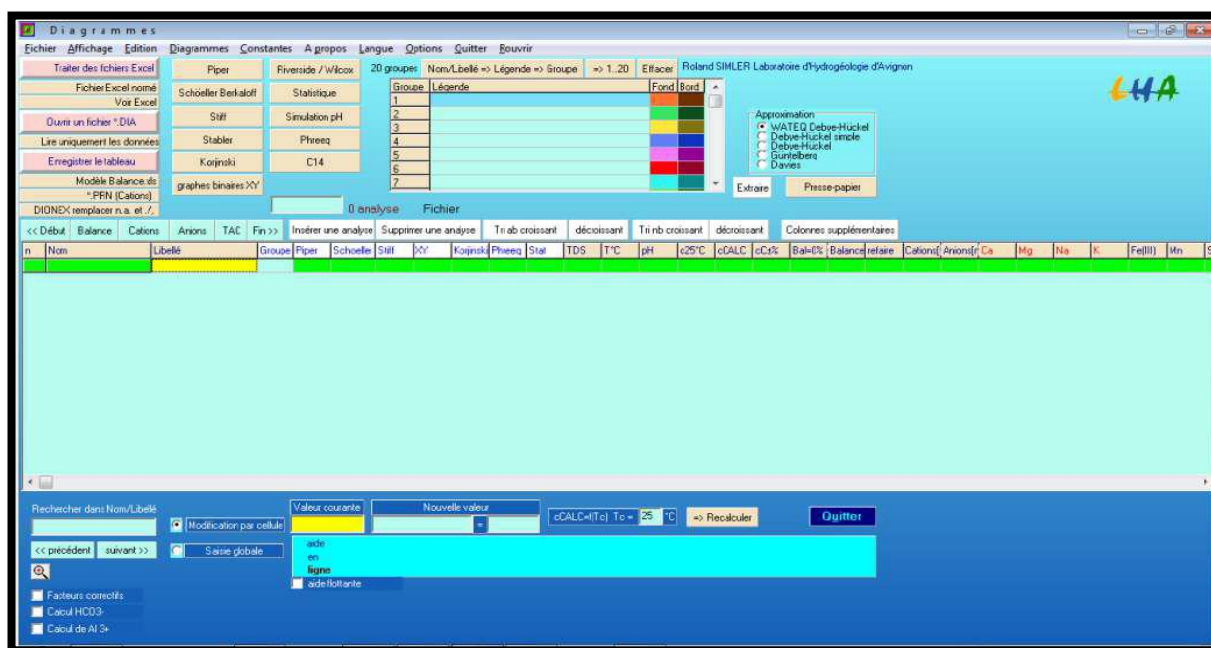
Diagrammes

Fichier Affichage Edition Diagrammes Constantes A propos Langue Options Quitter Rouvrir

Traiter des fichiers Excel
Fichier Excel nommé
Voir Excel
Ouvrir un fichier *.DIA
Lire uniquement les données
Enregistrer le tableau
Modèle Balance.xls
*.PPN (Cations)
DIONEX remplacer n.a. et ./.

Piper
Schoeller Berkaloff
Stiff
Stabler
Korjinski
graphes binaires XY

Riverside / Wilcox
Statistique
Simulation pH
Phreeq
C14

20 groupes Nom/Libellé => Légende => Groupe => 1..20 Effacer Roland SIMLER Laboratoire d'Hydrogéologie d'Avignon

| Groupe | Légende | Fond | Bord |
|---|---|---|---|
| 1 | | | |
| 2 | | | |
| 3 | | | |
| 4 | | | |
| 5 | | | |
| 6 | | | |
| 7 | | | |

LHA

Approximation
WATEQ Debye-Hückel
Debye-Huckel simple
Debye-Huckel
Güntelberg
Davies

Extraire Presse-papier

0 analyse Fichier

<< Début Balance Cations Anions TAC Fin >> Insérer une analyse Supprimer une analyse Tri ab croissant décroissant Tri nb croissant décroissant Colonnes supplémentaires

| n | Nom | Libellé | Groupe | Piper | Schoeller | Stiff | XY | Korjinski | Phreeq | Stat | TDS | T°C | pH | c25°C | cCALC | cCs% | Bal=0% | Balance refaire | Cations[ | Anions[r | Ca | Mg | Na | K | Fe(III) | Mn |
|---|---|---|---|---|---|---|---|---|---|---|---|---|---|---|---|---|---|---|---|---|---|---|---|---|---|---|

Rechercher dans Nom/Libellé
Modification par cellule
Saisie globale
<< précédent suivant >>
Valeur courante
Nouvelle valeur
=
cCALC=f(Tc) Tc = 25 °C
=> Recalculer
Quitter
aide
en
ligne
aide flottante
Facteurs correctifs
Calcul HCO3-
Calcul de Al 3+